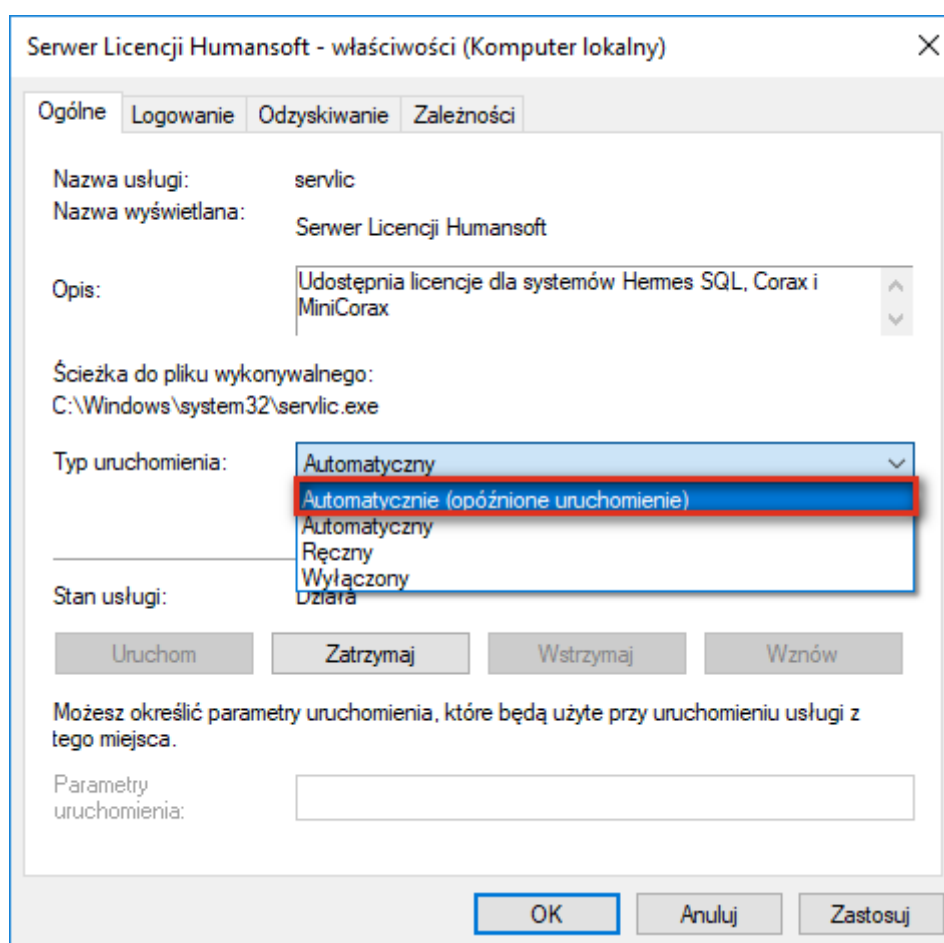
Serwer Licencji Humansoft - właściwości (Komputer lokalny)

×

Ogólne | Logowanie | Odzyskiwanie | Zależności

Nazwa usługi: servlic

Nazwa wyświetlana: Serwer Licencji Humansoft

Opis: Udostępnia licencje dla systemów Hermes SQL, Corax i MiniCorax

Ścieżka do pliku wykonywalnego:
C:\Windows\system32\servlic.exe

Typ uruchomienia: Automatyczny

Automatycznie (opóźnione uruchomienie)
Automatyczny
Ręczny
Wyłączony

Stan usługi: Działa

Uruchom | Zatrzymaj | Wstrzymaj | Wznów

Możesz określić parametry uruchomienia, które będą użyte przy uruchomieniu usługi z tego miejsca.

Parametry uruchomienia:

OK | Anuluj | Zastosuj